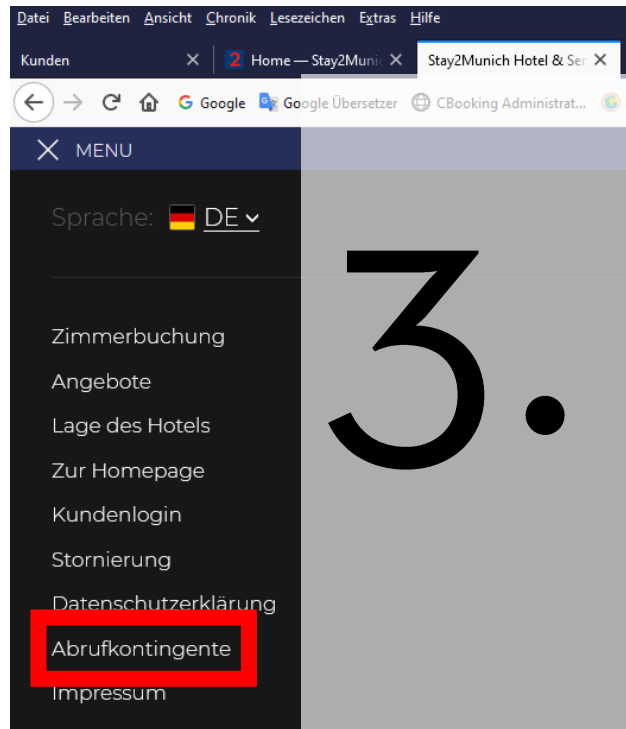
Datei Bearbeiten Ansicht Chronik Lesezeichen Extras Hilfe

Kunden ×
2 Home — Stay2Munic ×
Stay2Munich Hotel & Ser ×

Google Google Übersetzer CBooking Administrat...

× MENU

Sprache: DE

3.

Zimmerbuchung
Angebote
Lage des Hotels
Zur Homepage
Kundenlogin
Stornierung
Datenschutzerklärung
Abrufkontingente
Impressum